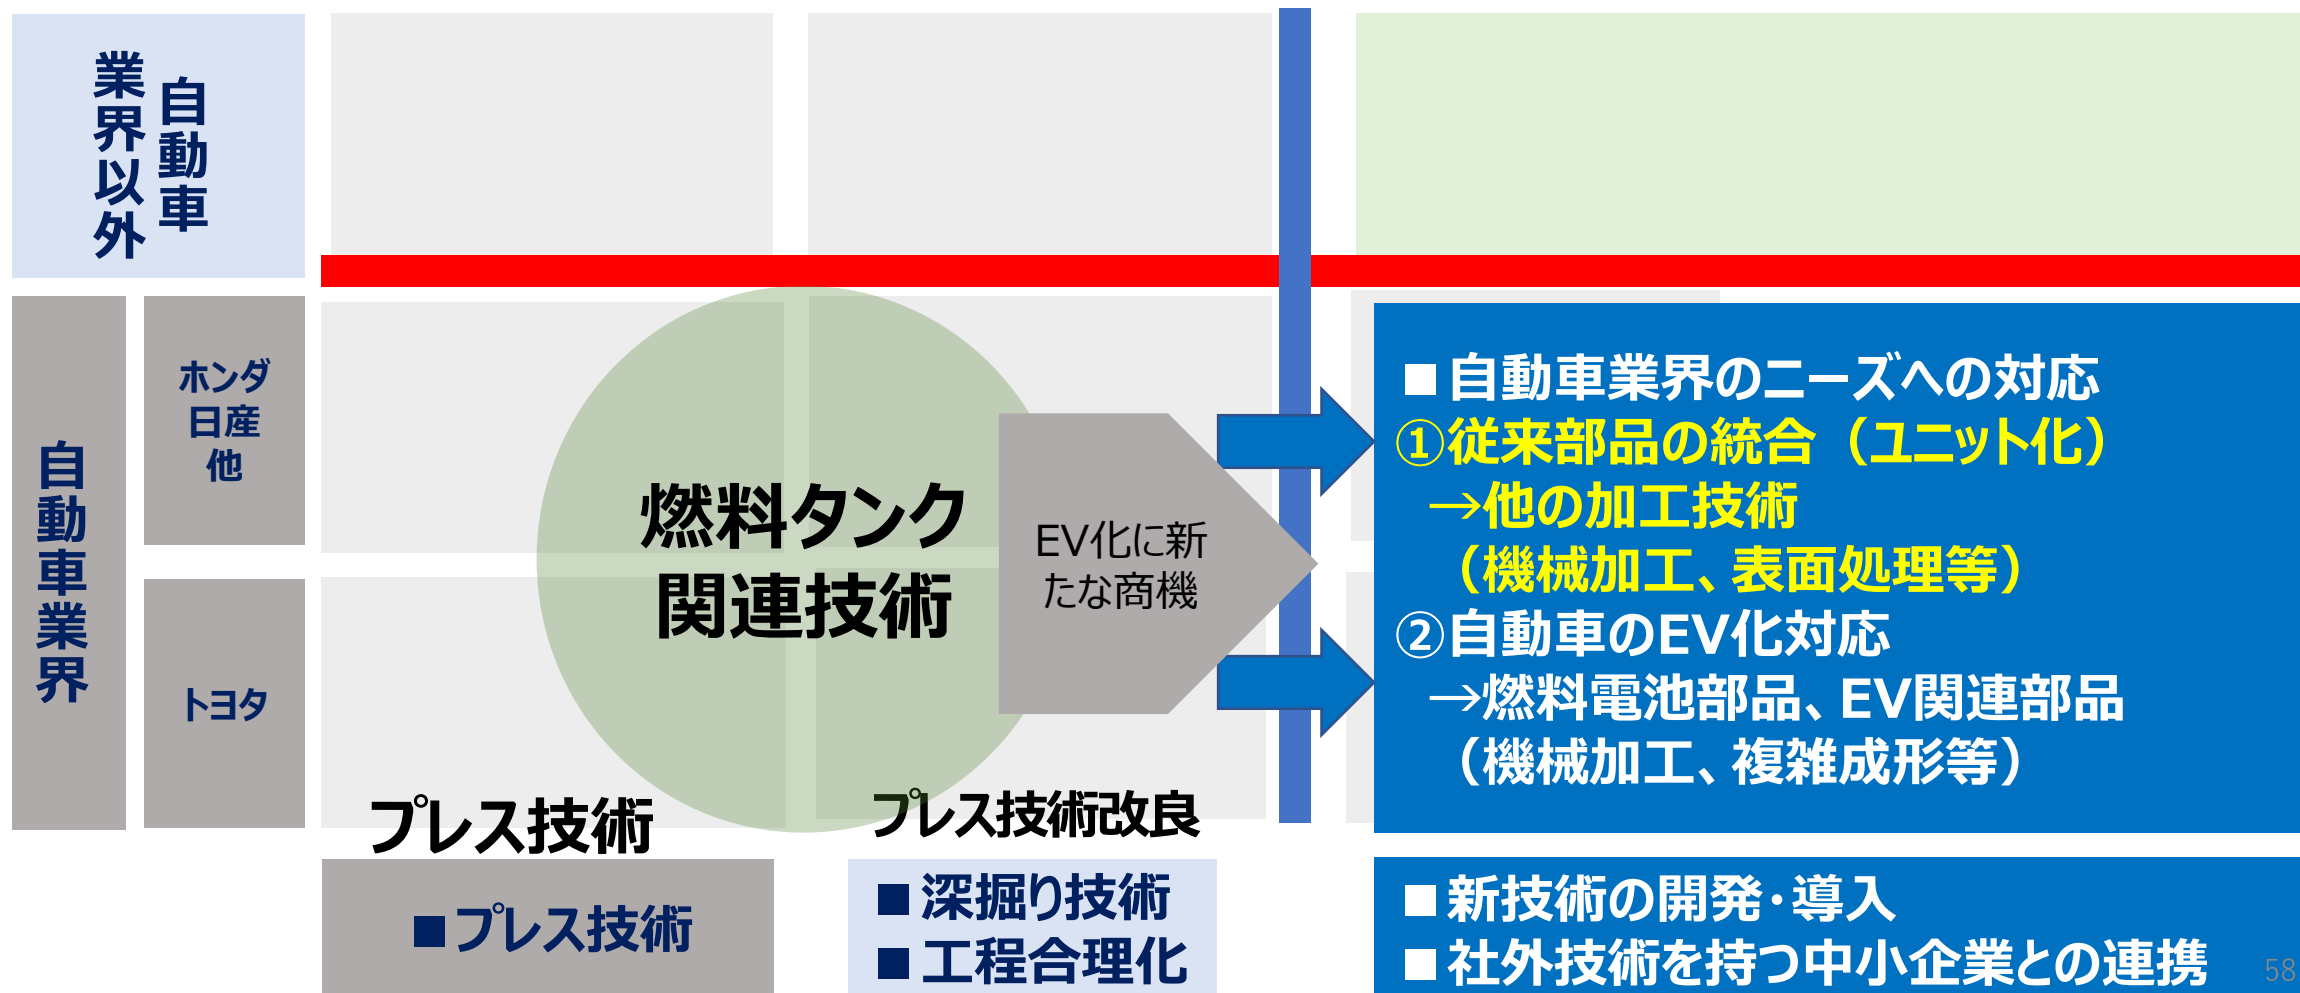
自動車業界以外

自動車業界

ホンダ
日産
他

トヨタ

燃料タンク関連技術

EV化に新たな商機

■自動車業界のニーズへの対応
①従来部品の統合（ユニット化）
→他の加工技術
（機械加工、表面処理等）
②自動車のEV化対応
→燃料電池部品、EV関連部品
（機械加工、複雑成形等）

プレス技術

プレス技術改良

■プレス技術

■深掘り技術
■工程合理化

■新技術の開発・導入
■社外技術を持つ中小企業との連携

58